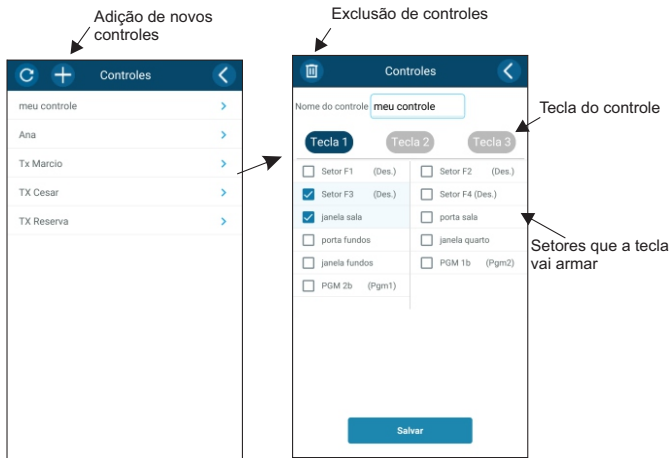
Adição de novos controles

Controles

meu controle

Ana

Tx Marcio

TX Cesar

TX Reserva

Exclusão de controles

Controles

Nome do controle meu controle

Tecla do controle

Tecla 1 Tecla 2 Tecla 3

Setor F1 (Des.)

Setor F3 (Des.)

janela sala

porta fundos

janela fundos

PGM 2b (Pgm1)

Setor F2 (Des.)

Setor F4 (Des.)

porta sala

janela quarto

PGM 1b (Pgm2)

Setores que a tecla vai armar

Salvar